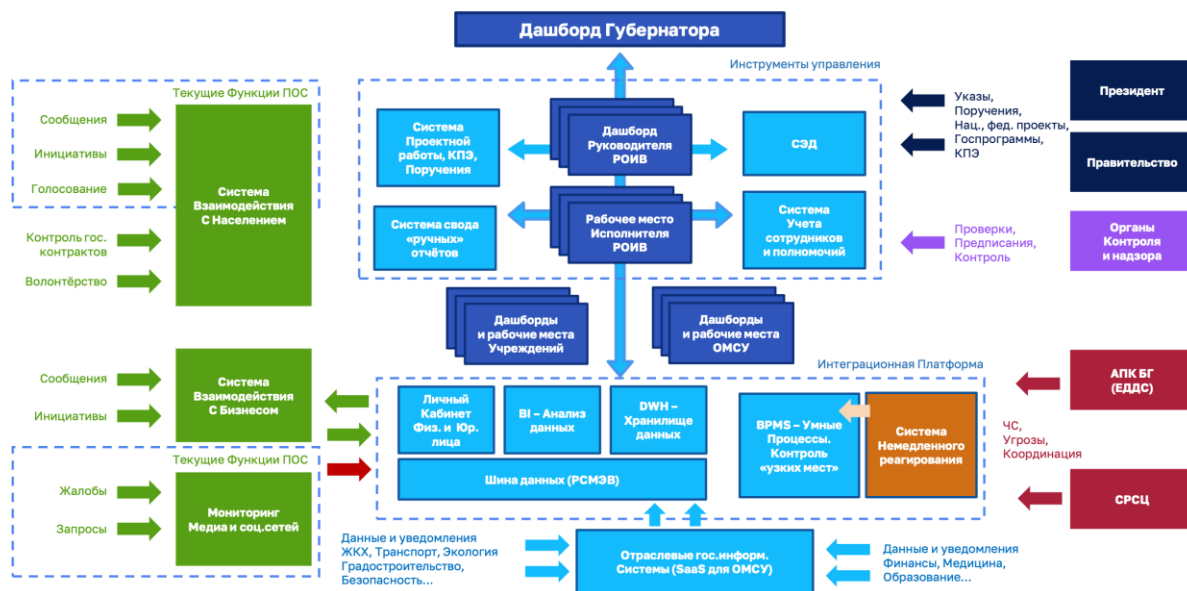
Дашборд Губернатора

Инструменты управления

Текущие Функции ПОС

Сообщения

Инициативы

Голосование

Контроль гос. контрактов

Волонтёрство

Система Взаимодействия С Населением

Система Проектной работы, КПЭ, Поручения

Дашборд Руководителя РОИВ

СЭД

Система свода «ручных» отчётов

Рабочее место Исполнителя РОИВ

Система Учета сотрудников и полномочий

Указы, Поручения, Нац., фед. проекты, Госпрограммы, КПЭ

Президент

Правительство

Проверки, Предписания, Контроль

Органы Контроля и надзора

Дашборды и рабочие места Учреждений

Дашборды и рабочие места ОМСУ

Интеграционная Платформа

Сообщения

Инициативы

Система Взаимодействия С Бизнесом

Личный Кабинет Физ. и Юр. лица

BI – Анализ данных

DWH – Хранилище данных

BPMS – Умные Процессы. Контроль «узких мест»

Система Немедленного реагирования

АПК БГ (ЕДДС)

ЧС, Угрозы, Координация

Шина данных (РСМЭВ)

СРСЦ

Текущие Функции ПОС

Жалобы

Запросы

Мониторинг Медиа и соц.сетей

Данные и уведомления ЖКХ, Транспорт, Экология Градостроительство, Безопасность…

Отраслевые гос.информ. Системы (SaaS для ОМСУ)

Данные и уведомления Финансы, Медицина, Образование…